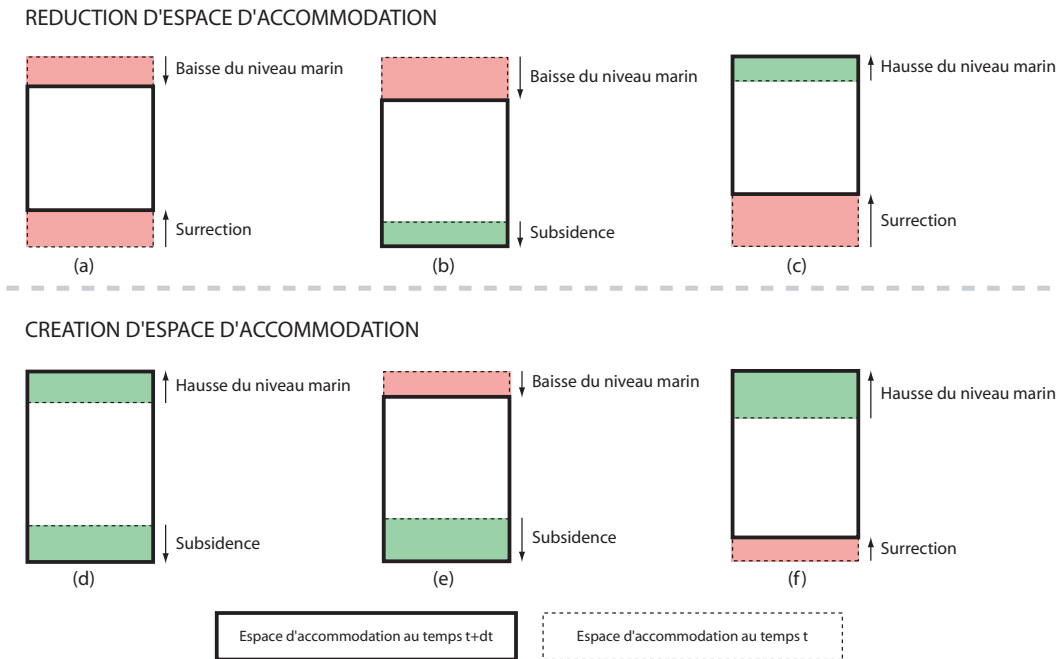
REDUCTION D'ESPACE D'ACCOMMODATION

Baisse du niveau marin

Surrection

(a)

Baisse du niveau marin

Subsidence

(b)

Hausse du niveau marin

Surrection

(c)

CREATION D'ESPACE D'ACCOMMODATION

Hausse du niveau marin

Subsidence

(d)

Baisse du niveau marin

Subsidence

(e)

Hausse du niveau marin

Surrection

(f)

Espace d'accommodation au temps t+dt

Espace d'accommodation au temps t